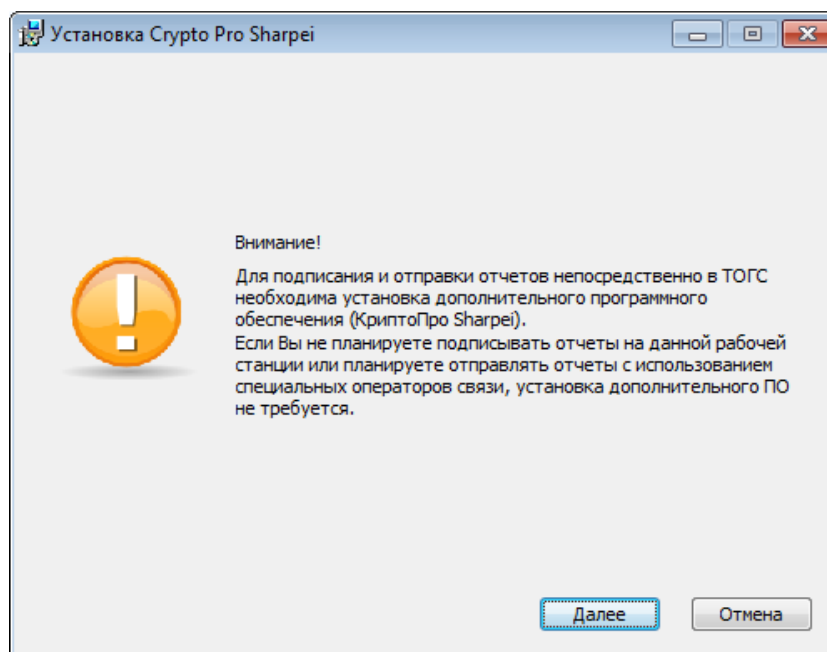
Установка Crypto Pro Sharpei

Внимание!

Для подписания и отправки отчетов непосредственно в ТОГС необходима установка дополнительного программного обеспечения (КриптоПро Sharpei).
Если Вы не планируете подписывать отчеты на данной рабочей станции или планируете отправлять отчеты с использованием специальных операторов связи, установка дополнительного ПО не требуется.

Далее

Отмена